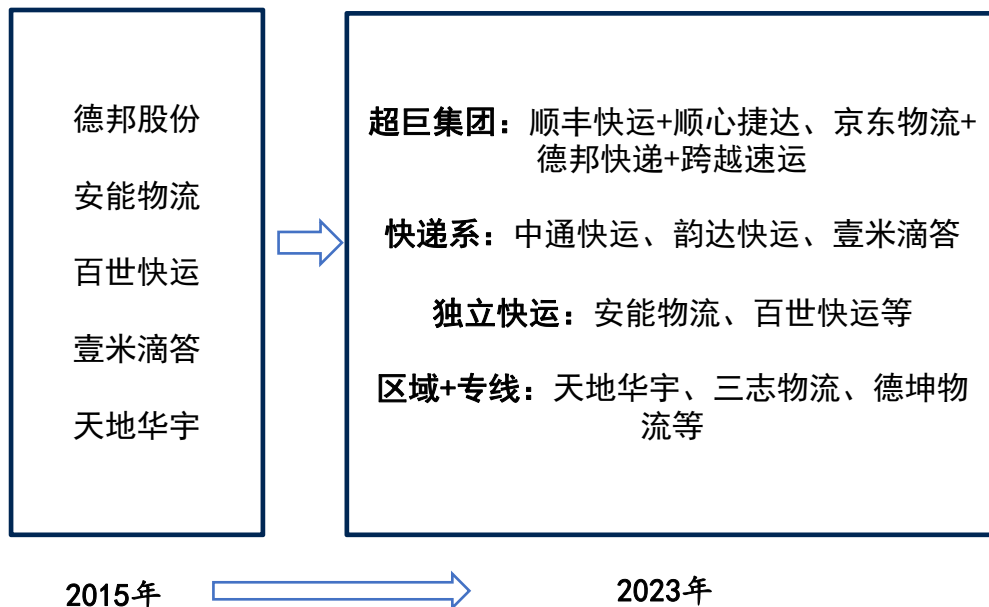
德邦股份

安能物流

百世快运

壹米滴答

天地华宇

超巨集团：顺丰快运+顺心捷达、京东物流+德邦快递+跨越速运

快递系：中通快运、韵达快运、壹米滴答

独立快运：安能物流、百世快运等

区域+专线：天地华宇、三志物流、德坤物流等

2015年

2023年